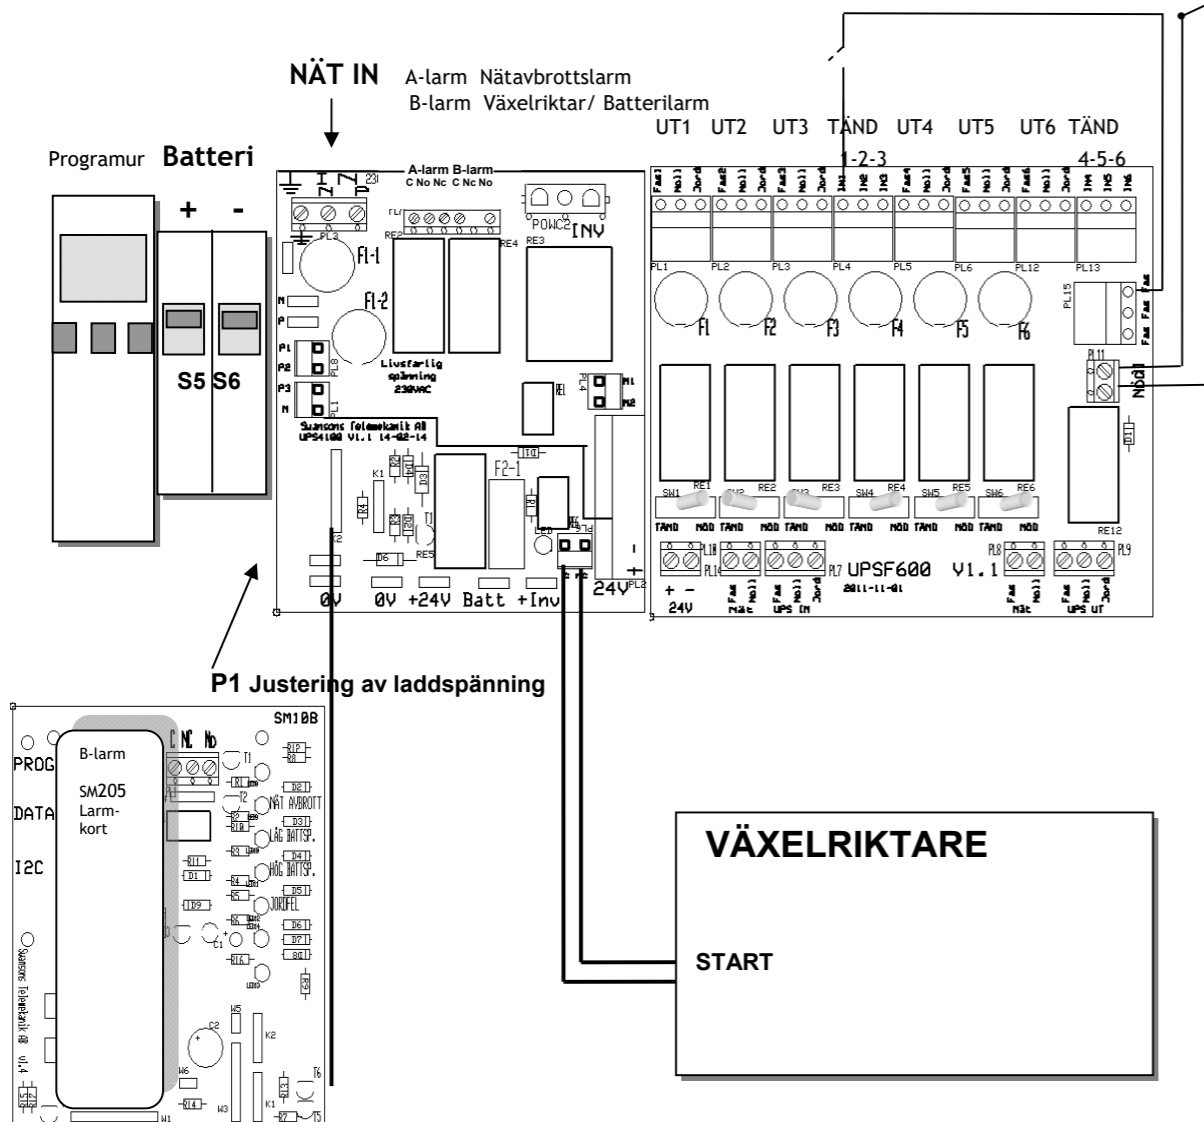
NÄT IN A-larm Nätavbrottslarm
B-larm Växelriktar/ Batterilarm

UT1 UT2 UT3 TÄND UT4 UT5 UT6 TÄND
1-2-3 4-5-6

Programur Batteri
+ -
S5 S6

A-larm B-larm
C No Nc C Nc No
N L P
PL3
F1-1
F1-2
RE2 RE4 RE3
POWC2 INV
Livsfarlig spänning 230VAC
P1 P2 P3 N
PL8 PL7
RE1
M1 M2 PL4
Svansons Telemekanik AB UPS4100 V1.1 14-02-14
K1
F2-1
T1
RE5
D6
0V 0V +24V Batt +Inv 24V PL2
- +

Fas1 Noll Jord Fas2 Noll Jord Fas3 Noll Jord IN1 IN2 IN3 Fas4 Noll Jord Fas5 Noll Jord Fas6 Noll Jord IN4 IN5 IN6
PL1 PL2 PL3 PL4 PL5 PL6 PL12 PL13
F1 F2 F3 F4 F5 F6
PL15 Fas Fas Fas
PL11 NÖD
RE1 RE2 RE3 RE4 RE5 RE6 RE12
SW1 SW2 SW3 SW4 SW5 SW6
TÄND NÖD TÄND NÖD TÄND NÖD TÄND NÖD TÄND NÖD TÄND NÖD
PL10 PL14 PL7 UPSF600 V1.1 PL8 PL9
2011-11-01
+ - 24V Fas Noll Nät Fas Noll Jord UPS IN Fas Noll Nät Fas Noll Jord UPS UT

P1 Justering av laddspänning

SM10B
C NC No
B-larm
SM205 Larm-kort
PROG
DATA
I2C
T1 T2
NÄT AVBROTT
LÅG BATTSP.
HÖG BATTSP.
JORDFEL
D1 D2 D3 D4 D5 D6 D7 D8 D9
C1 C2
K1 K2
W1 W3 W5 W6
T5 T6
Svansons Telemekanik AB V1.4

VÄXELRIKTARE
START